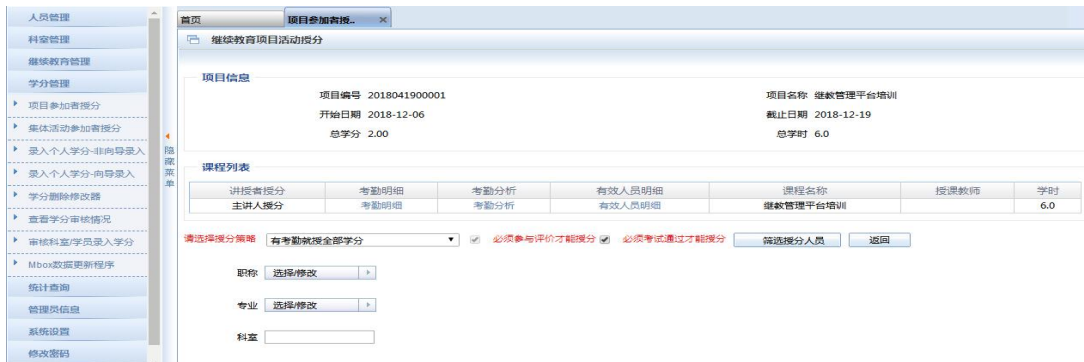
人员管理
科室管理
继续教育管理
学分管理
项目参加者授分
集体活动参加者授分
录入个人学分-非向导录入
录入个人学分-向导录入
学分删除修改器
查看学分审核情况
审核科室/学员录入学分
Mbox数据更新程序
统计查询
管理员信息
系统设置
修改密码

隐藏菜单

首页 项目参加者授.. ×

继续教育项目活动授分

项目信息
项目编号 2018041900001
项目名称 继教管理平台培训
开始日期 2018-12-06
截止日期 2018-12-19
总学分 2.00
总学时 6.0

课程列表

| 讲授者授分 | 考勤明细 | 考勤分析 | 有效人员明细 | 课程名称 | 授课教师 | 学时 |
|---|---|---|---|---|---|---|
| 主讲人授分 | 考勤明细 | 考勤分析 | 有效人员明细 | 继教管理平台培训 | | 6.0 |

请选择授分策略 有考勤就授全部学分 必须参与评价才能授分 必须考试通过才能授分 筛选授分人员 返回

职称 选择/修改

专业 选择/修改

科室